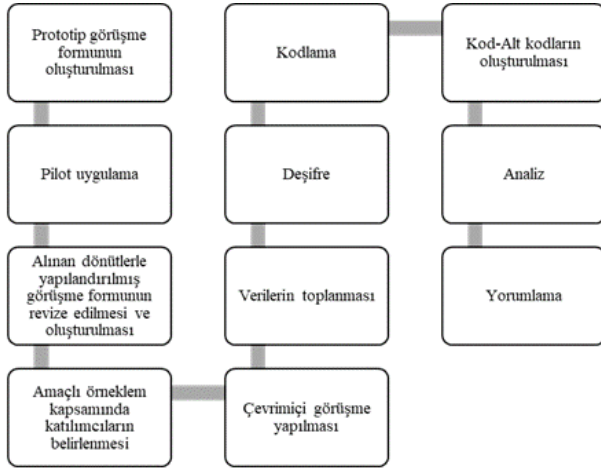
Prototip görüşme formunun oluşturulması

Pilot uygulama

Alınan dönütlerle yapılandırılmış görüşme formunun revize edilmesi ve oluşturulması

Amaçlı örneklem kapsamında katılımcıların belirlenmesi

Çevrimiçi görüşme yapılması

Verilerin toplanması

Deşifre

Kodlama

Kod-Alt kodların oluşturulması

Analiz

Yorumlama